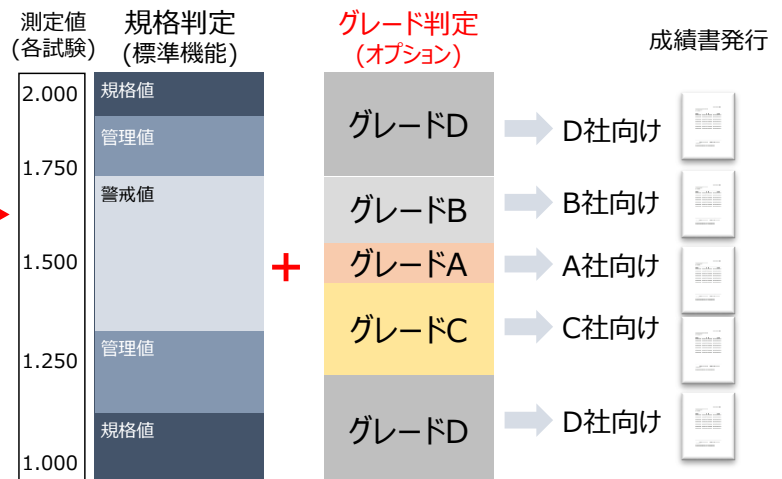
測定値
(各試験)

2.000
1.750
1.500
1.250
1.000

規格判定
(標準機能)

規格値
管理値
警戒値
管理値
規格値

+

グレード判定
(オプション)

グレードD
グレードB
グレードA
グレードC
グレードD

成績書発行

D社向け
B社向け
A社向け
C社向け
D社向け